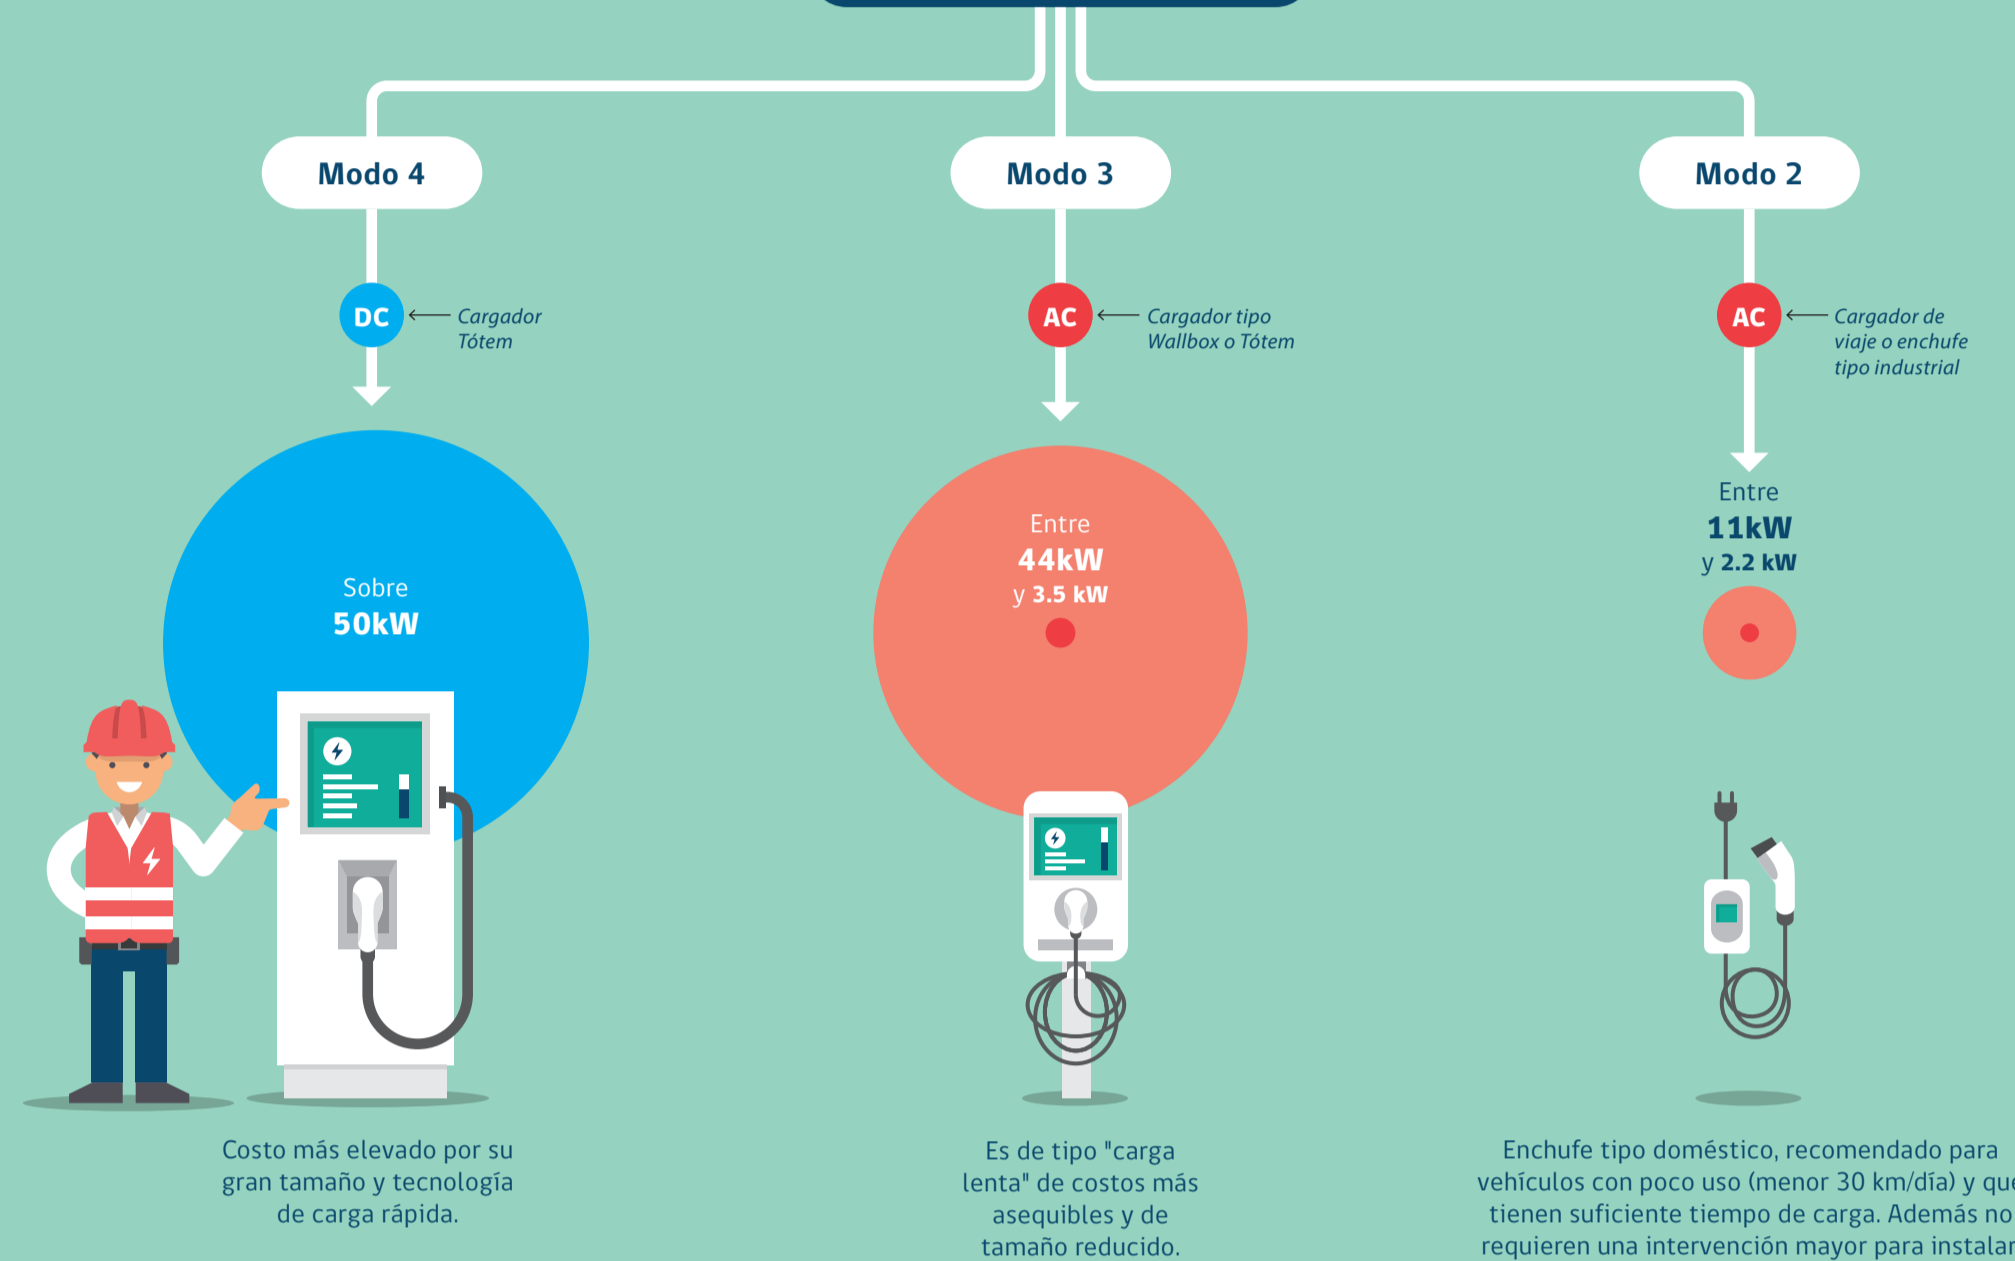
Modo 4

DC

Cargador Tótem

Sobre 50kW

Costo más elevado por su gran tamaño y tecnología de carga rápida.

Modo 3

AC

Cargador tipo Wallbox o Tótem

Entre 44kW y 3.5 kW

Es de tipo "carga lenta" de costos más asequibles y de tamaño reducido.

Modo 2

AC

Cargador de viaje o enchufe tipo industrial

Entre 11kW y 2.2 kW

Enchufe tipo doméstico, recomendado para vehículos con poco uso (menor 30 km/día) y qu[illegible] tienen suficiente tiempo de carga. Además no requieren una intervención mayor para instala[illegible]